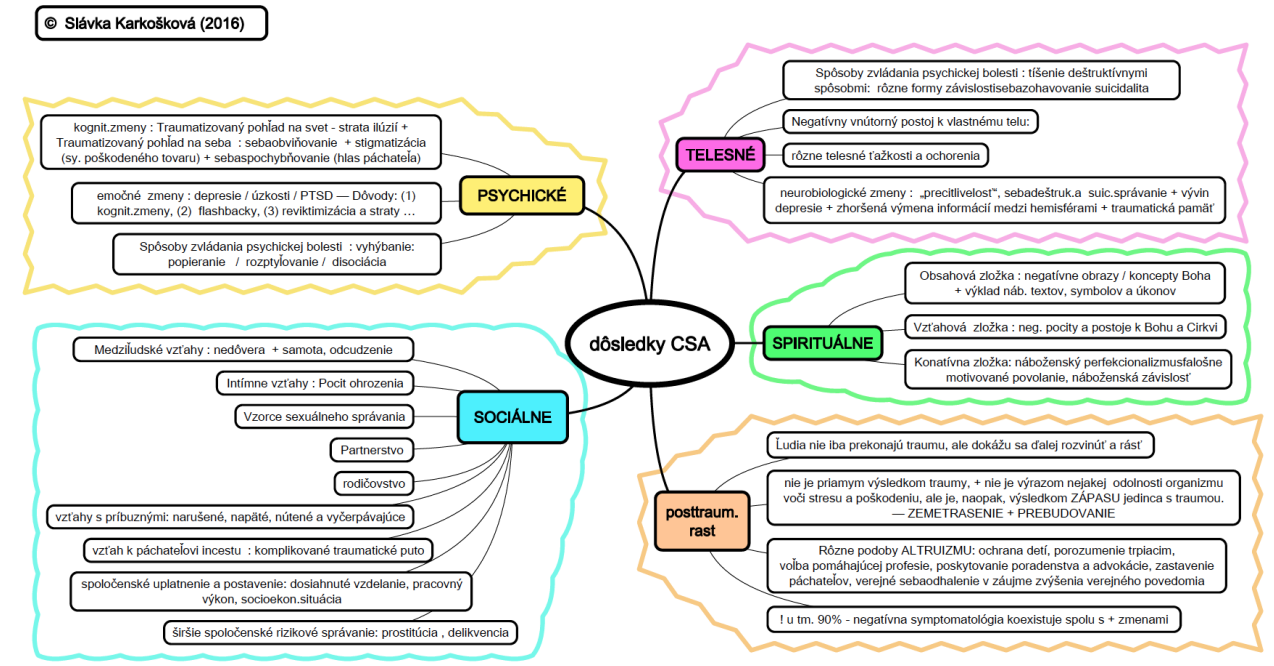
© Slávka Karkošková (2016)

dôsledky CSA

PSYCHICKÉ

kognit.zmeny : Traumatizovaný pohľad na svet - strata ilúzií + Traumatizovaný pohľad na seba : sebaobviňovanie + stigmatizácia (sy. poškodeného tovaru) + sebaspochybňovanie (hlas páchateľa)

emočné zmeny : depresie / úzkosti / PTSD — Dôvody: (1) kognit.zmeny, (2) flashbacky, (3) reviktimizácia a straty ...

Spôsoby zvládania psychickej bolesti : vyhýbanie: popieranie / rozptyľovanie / disociácia

TELESNÉ

Spôsoby zvládania psychickej bolesti : tíšenie deštruktívnymi spôsobmi: rôzne formy závislostisebazohavovanie suicidalita

Negatívny vnútorný postoj k vlastnému telu:

rôzne telesné ťažkosti a ochorenia

neurobiologické zmeny : „precitlivelosť", sebadeštruk.a suic.správanie + vývin depresie + zhoršená výmena informácií medzi hemisférami + traumatická pamäť

SPIRITUÁLNE

Obsahová zložka : negatívne obrazy / koncepty Boha + výklad náb. textov, symbolov a úkonov

Vzťahová zložka : neg. pocity a postoje k Bohu a Cirkvi

Konatívna zložka: náboženský perfekcionalizmusfalošne motivované povolanie, náboženská závislosť

SOCIÁLNE

Medziľudské vzťahy : nedôvera + samota, odcudzenie

Intímne vzťahy : Pocit ohrozenia

Vzorce sexuálneho správania

Partnerstvo

rodičovstvo

vzťahy s príbuznými: narušené, napäté, nútené a vyčerpávajúce

vzťah k páchateľovi incestu : komplikované traumatické puto

spoločenské uplatnenie a postavenie: dosiahnuté vzdelanie, pracovný výkon, socioekon.situácia

širšie spoločenské rizikové správanie: prostitúcia , delikvencia

posttraum. rast

Ľudia nie iba prekonajú traumu, ale dokážu sa ďalej rozvinúť a rásť

nie je priamym výsledkom traumy, + nie je výrazom nejakej odolnosti organizmu voči stresu a poškodeniu, ale je, naopak, výsledkom ZÁPASU jedinca s traumou. — ZEMETRASENIE + PREBUDOVANIE

Rôzne podoby ALTRUIZMU: ochrana detí, porozumenie trpiacim, voľba pomáhajúcej profesie, poskytovanie poradenstva a advokácie, zastavenie páchateľov, verejné sebaodhalenie v záujme zvýšenia verejného povedomia

! u tm. 90% - negatívna symptomatológia koexistuje spolu s + zmenami